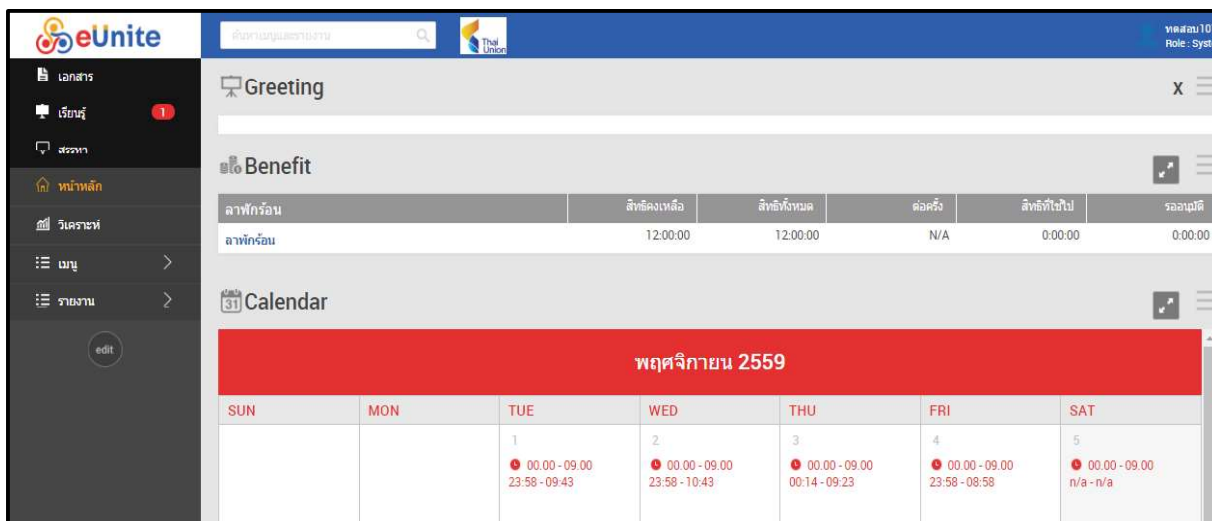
eUnite

ค้นหาเมนูและรายงาน

Thai Union

ทดสอบ10
Role : Syst

เอกสาร
เรียนรู้ 1
สรรหา
หน้าหลัก
วิเคราะห์
เมนู
รายงาน
edit

Greeting

X

Benefit

| ลาพักร้อน | สิทธิคงเหลือ | สิทธิทั้งหมด | ต่อครั้ง | สิทธิที่ใช้ไป | รออนุมัติ |
|---|---|---|---|---|---|
| ลาพักร้อน | 12:00:00 | 12:00:00 | N/A | 0:00:00 | 0:00:00 |

Calendar

พฤศจิกายน 2559

| SUN | MON | TUE | WED | THU | FRI | SAT |
|---|---|---|---|---|---|---|
| | | 1 00.00 - 09.00 23:58 - 09:43 | 2 00.00 - 09.00 23:58 - 10:43 | 3 00.00 - 09.00 00:14 - 09:23 | 4 00.00 - 09.00 23:58 - 08:58 | 5 00.00 - 09.00 n/a - n/a |